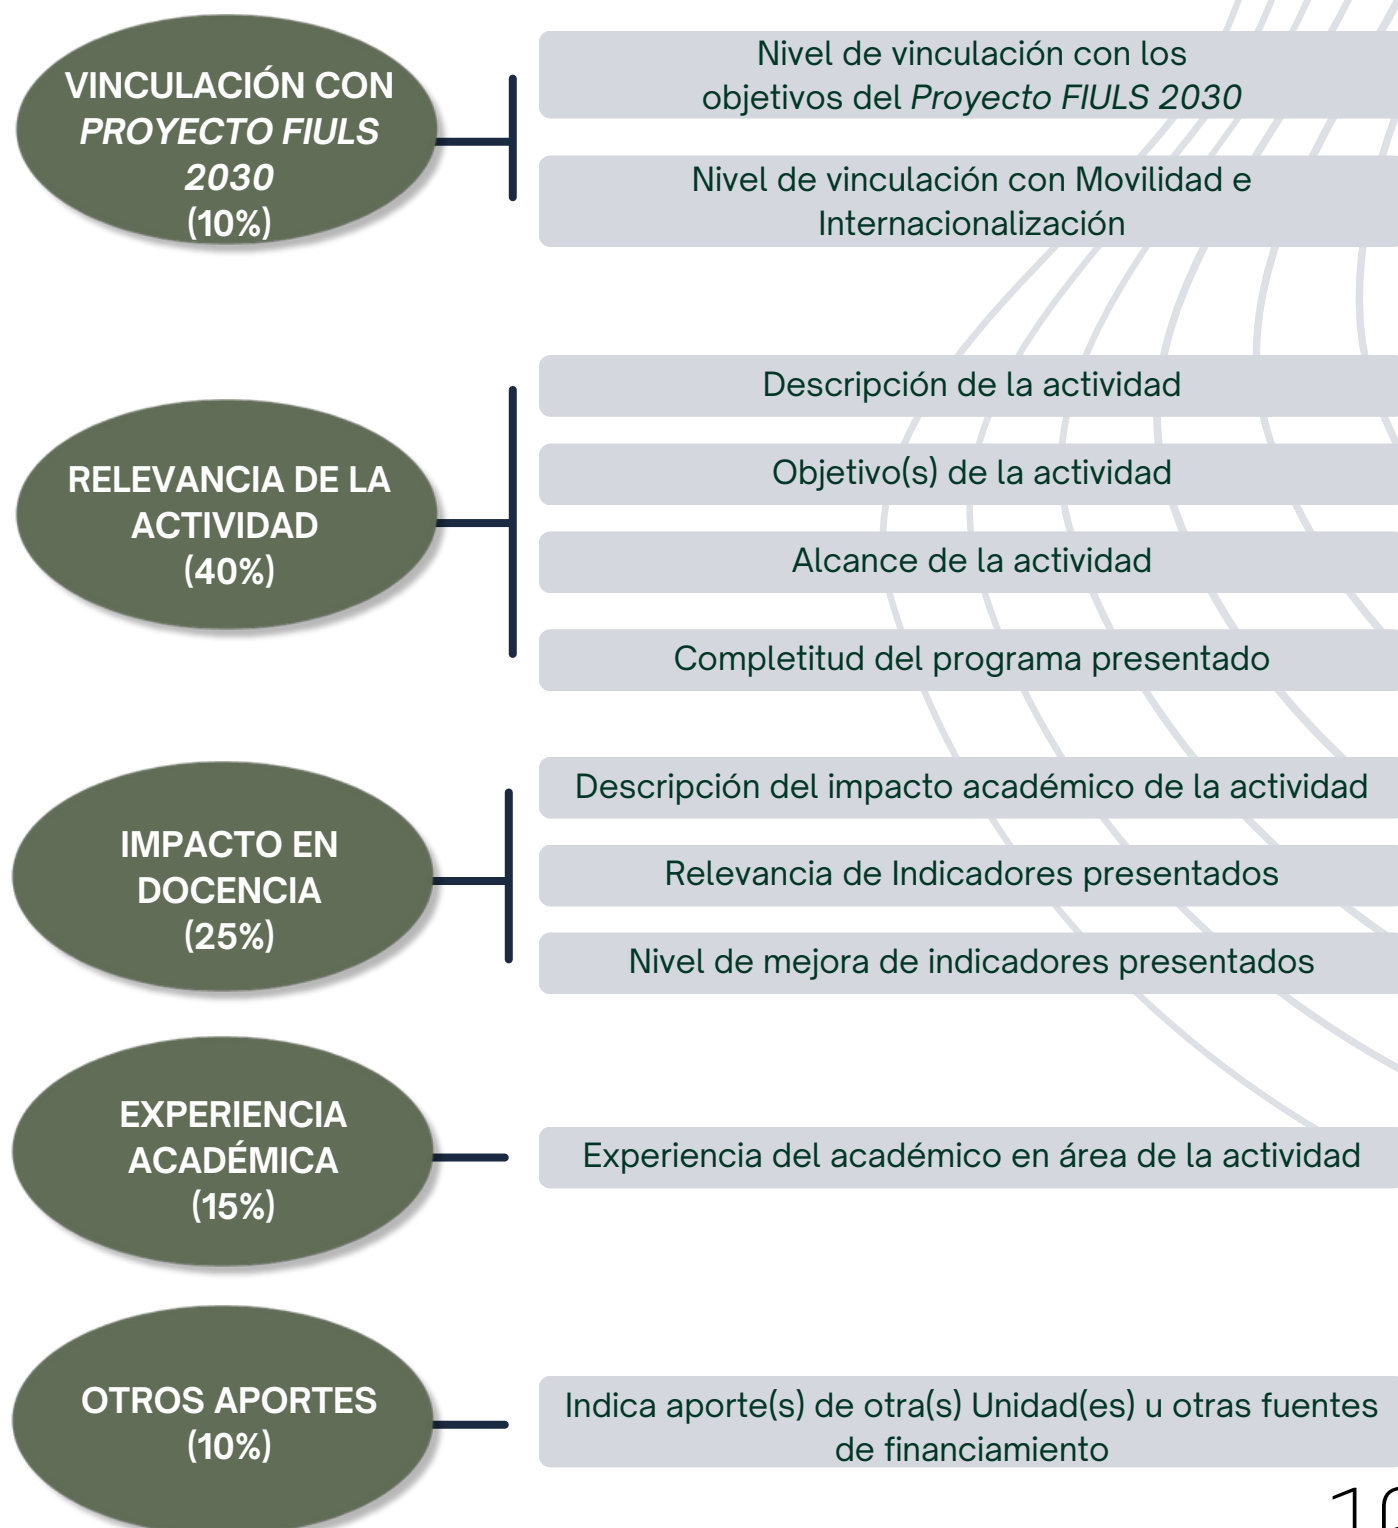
VINCULACIÓN CON *PROYECTO FIULS 2030* (10%)

Nivel de vinculación con los objetivos del *Proyecto FIULS 2030*

Nivel de vinculación con Movilidad e Internacionalización

RELEVANCIA DE LA ACTIVIDAD (40%)

Descripción de la actividad

Objetivo(s) de la actividad

Alcance de la actividad

Completitud del programa presentado

IMPACTO EN DOCENCIA (25%)

Descripción del impacto académico de la actividad

Relevancia de Indicadores presentados

Nivel de mejora de indicadores presentados

EXPERIENCIA ACADÉMICA (15%)

Experiencia del académico en área de la actividad

OTROS APORTES (10%)

Indica aporte(s) de otra(s) Unidad(es) u otras fuentes de financiamiento

1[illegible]